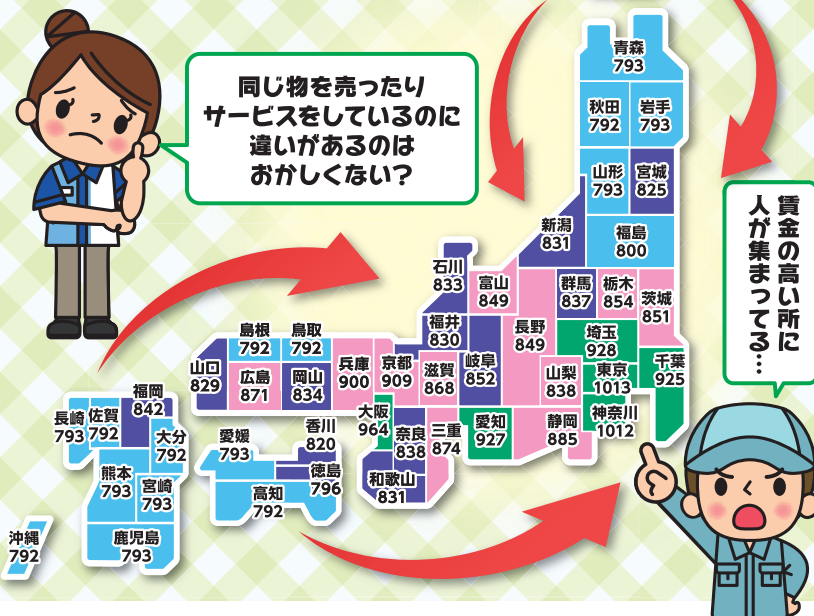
同じ物を売ったりサービスをしているのに違いがあるのはおかしくない?

賃金の高い所に人が集まってる…

青森 793
秋田 792
岩手 793
山形 793
宮城 825
福島 800
新潟 831
石川 833
富山 849
群馬 837
栃木 854
茨城 851
福井 830
長野 849
埼玉 928
千葉 925
東京 1013
山梨 838
神奈川 1012
静岡 885
愛知 927
岐阜 852
三重 874
滋賀 868
京都 909
兵庫 900
大阪 964
奈良 838
和歌山 831
鳥取 792
島根 792
岡山 834
広島 871
山口 829
香川 820
徳島 796
愛媛 793
高知 792
福岡 842
佐賀 792
長崎 793
大分 792
熊本 793
宮崎 793
鹿児島 793
沖縄 792